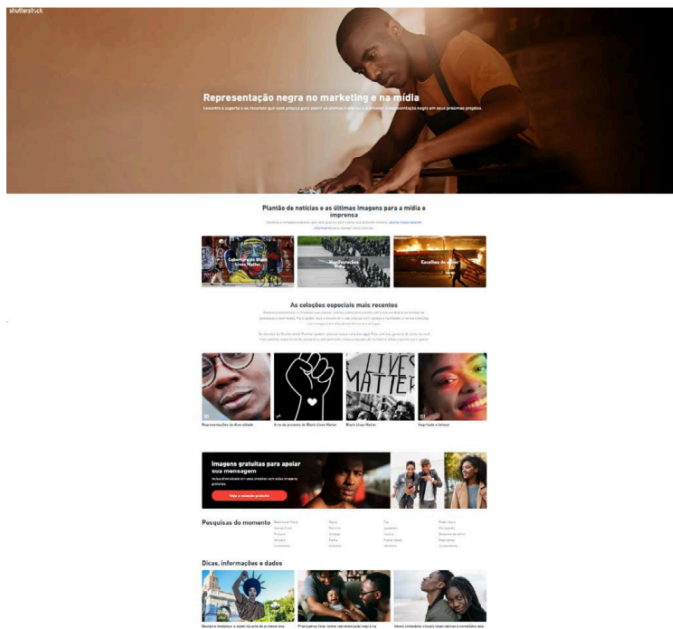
shutterstock

Representação negra no marketing e na mídia

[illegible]

Plantão de notícias e as últimas imagens para a mídia e imprensa

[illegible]

Cobertura do Black Lives Matter

Manifestações

Conflitos de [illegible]

As coleções especiais mais recentes

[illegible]

Representações da diversidade

Arte de protesto do Black Lives Matter

Black Lives Matter

Inspiração e beleza

Imagens gratuitas para apoiar sua mensagem

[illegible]

Pesquisas do momento

Dicas, informações e dados

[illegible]